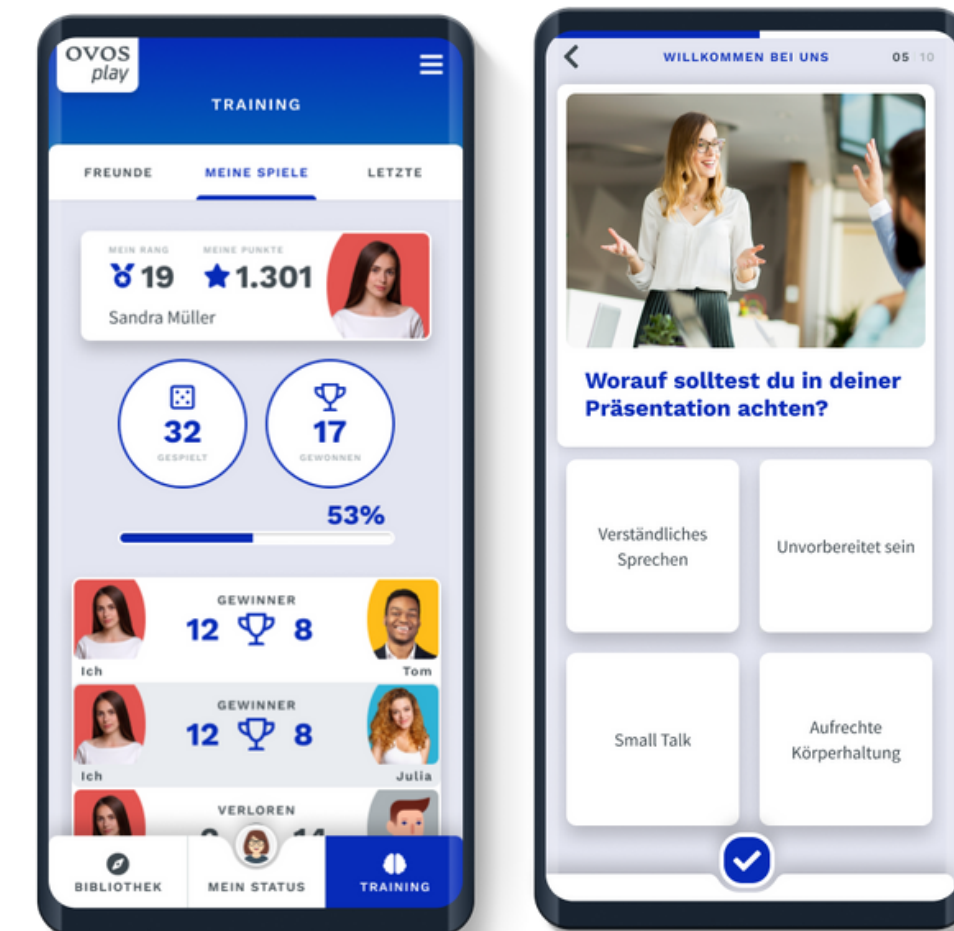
OVOS play

TRAINING

FREUNDE
MEINE SPIELE
LETZTE

MEIN RANG
19
MEINE PUNKTE
1.301
Sandra Müller

32
GESPIELT

17
GEWONNEN

53%

GEWINNER
12 8
Ich
Tom

GEWINNER
12 8
Ich
Julia

VERLOREN
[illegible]

BIBLIOTHEK
MEIN STATUS
TRAINING

WILLKOMMEN BEI UNS
05 10

Worauf solltest du in deiner Präsentation achten?

Verständliches Sprechen

Unvorbereitet sein

Small Talk

Aufrechte Körperhaltung